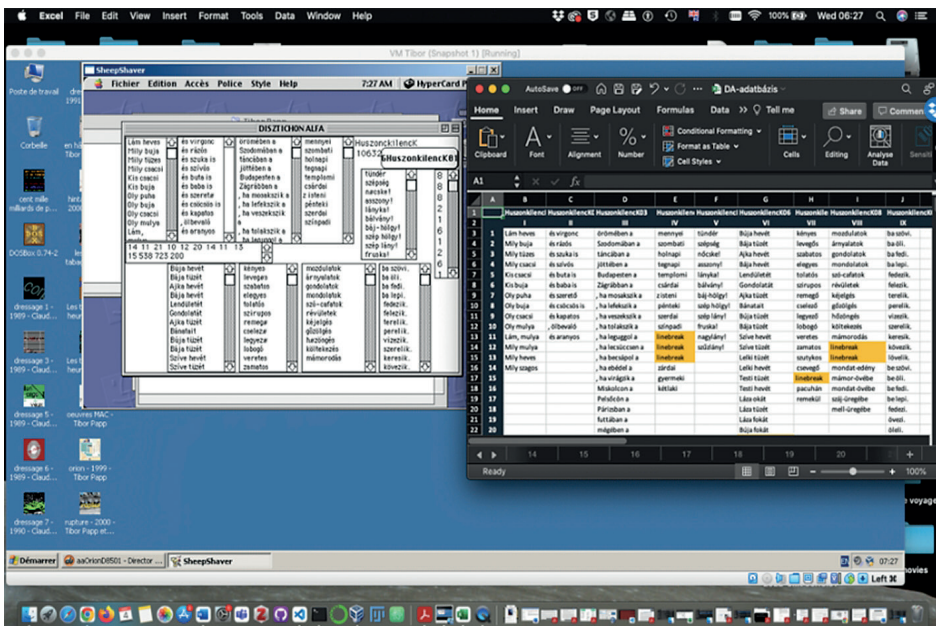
Excel File Edit View Insert Format Tools Data Window Help

100% Wed 06:27

VM Tibor (Snapshot 1) [Running]

SheepShaver

Fichier Edition Accès Police Style Help 7:27 AM HyperCard

DISZTICHON ALFA

Lám heves
Mily buja
Mily tüzes
Mily csacsi
Kis csacsi
Kis buja
Oly buja
Oly puha
Oly csacsi
Oly mulya
Lám,

és virgonc
és rázós
és szuka is
és szilvós
és buta is
és baba is
és szerető
és csöcsös is
és kapatos
, ölbevaló
és aranyos

örömében a
Szodomában a
táncában a
jöttében a
Budapesten a
Zágrábban a
, ha mosakszik a
, ha lefekszik a
, ha veszekszik a
, ha tolakszik a

mennyei
szombati
holnapi
tegnapi
templomi
csárdai
zisteni
pénteki
szerdai
szilpadi

HuszonkilencK
10632
&HuszonkilencK01

tündér
szépség
nacske!
asszony!
lányka!
bálvány!
báj-hölgy!
szép hölgy!
szép lány!
fruska!

14 11 21 10 12 20 14 11 15
15 538 723 200

Buja hevét
Buja tüzét
Ajka hevét
Ajka hevét
Lendületét
Gondolatát
Ajka tüzét
Bánatait
Buja tüzét
Buja tüzét
Szíve hevét
Szíve tüzét

kényes
levegős
szabatos
elegyes
tolatós
szirupos
remegő
cseleze
legyező
lobogó
veretes
zamatos

mondolatok
ármyalatok
gondolatok
mendolatok
szú-cafatok
révülletek
kéjelgés
gőzölgés
hazöngés
költekezés
mámorodás

ba szövi.
ba öli.
ba fedi.
ba lepi.
fedezik.
felezik.
terelik.
perelik.
vizezik.
szerelik.
keresik.
követik.

8 8 2 1 6 1 2 6

AutoSave OFF DA-adatbázis

Home Insert Draw Page Layout Formulas Data Tell me Share Comments

Clipboard Font Alignment Number Conditional Formatting Format as Table Cell Styles Cells Editing Analyse Data Sensiti

A1 fx

| | A | B | C | D | E | F | G | H | I | J |
|---|---|---|---|---|---|---|---|---|---|---|
| 1 | | HuszonkilencK | HuszonkilencK | HuszonkilencK03 | HuszonkilencK | HuszonkilencK | HuszonkilencK06 | Huszonkile | HuszonkilencK08 | HuszonkilencK |
| 2 | | I | II | III | IV | V | VI | VII | VIII | IX |
| 3 | 1 | Lám puha | és virgonc | örömében a | mennyei | tündér | Buja tüzét | kényes | mozdulatok | ba szövi. |
| 4 | 2 | Mily buja | és rázós | Szodomában a | szombati | szépség | Buja tüzét | levegős | ámyalatok | ba öli. |
| 5 | 3 | Mily tüzes | és szuka is | táncában a | holnapi | nőcske! | Ajka hevét | szabatos | gondolatok | ba fedi. |
| 6 | 4 | Mily csacsi | és szilvós | jöttében a | tegnapi | asszony! | Buja hevét | elegyes | mondolatok | ba lepi. |
| 7 | 5 | Kis csacsi | és buta is | Budapesten a | templomi | lányka! | Lendületét | tolatós | szú-cafatok | fedezik. |
| 8 | 6 | Kis buja | és baba is | Zágrábban a | csárdai | bálvány! | Gondolatát | szirupos | révületek | felezik. |
| 9 | 7 | Oly puha | és szerető | , ha mosakszik a | zisteni | báj-hölgy! | Ajka tüzét | remegő | kéjelgés | terelik. |
| 10 | 8 | Oly buja | és csöcsös is | , ha lefekszik a | pénteki | szép hölgy! | Bánatait | cselező | gőzölgés | perelik. |
| 11 | 9 | Oly csacsi | és kapatos | , ha veszekszik a | szerdai | szép lány! | Buja tüzét | legyező | hőzöngés | vizezik. |
| 12 | 10 | Oly mulya | , ölbevaló | , ha tolakszik a | szinpadi | fruska! | Buja tüzét | lobogó | költekezés | szerelik. |
| 13 | 11 | Lám, mulya | és aranyos | , ha leguggol a | linebreak | nagylány! | Szíve hevét | veretes | mámorodás | keresik. |
| 14 | 12 | Mily mulya | | , ha lecsúccsan a | linebreak | szűzlány! | Szíve tüzét | zamatos | linebreak | követik. |
| 15 | 13 | Mily heves | | , ha becsápol a | linebreak | | Lelki tüzét | szutykos | linebreak | lóvelik. |
| 16 | 14 | Mily szagos | | , ha ebédel a | zárdai | | Lelki hevét | csevegő | mondat-edény | be szövi. |
| 17 | 15 | | | , ha virágzik a | gyermeki | | Testi tüzét | linebreak | mámor-övébe | be öli. |
| 18 | 16 | | | Miskolcon a | kötlaki | | Testi hevét | pacuhán | mondat-övébe | be fedi. |
| 19 | 17 | | | Pelsőcön a | | | Láza okát | remekül | szíj-üregébe | be lepi. |
| 20 | 18 | | | Párizsban a | | | Láza tüzét | | mell-üregébe | fedezi. |
| 21 | 19 | | | futtában a | | | Láza tüzét | | | övezi. |
| 22 | 20 | | | mégiben a | | | Buja fokát | | | öleli. |

14 15 16 17 18 19 20

Ready 100%

Poste de travail
Corbeille
cent mille milliards de p...
DOSBox 0.74-2
dressage 1 - 1989 - Claud...
dressage 3 - 1989 - Claud...
dressage 5 - 1989 - Claud...
dressage 6 - 1989 - Claud...
dressage 7 - 1990 - Claud...
oeuvres MAC - Tibor Papp
orion - 1999 - Tibor Papp
rupture - 2000 - Tibor Papp et...

Démarrer aaOrionD8501 - Director ... SheepShaver 07:27

Left ⌘